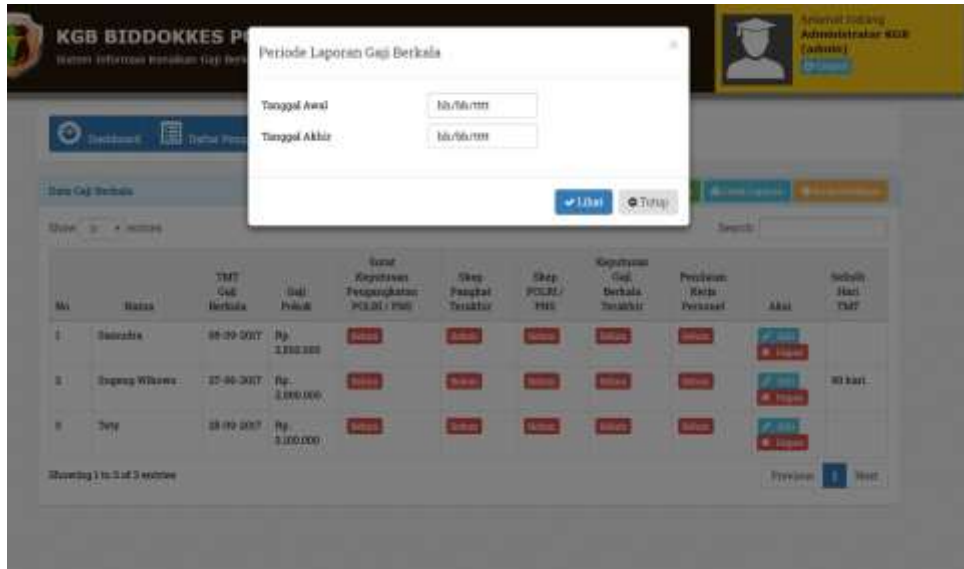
KGB BIDDOKKES P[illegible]

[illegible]

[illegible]
Administrator KGB
(admin)
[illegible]

Dashboard
Daftar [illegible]

Data Gaji Berkala

Show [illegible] entries

Search:

| No | Nama | TMT Gaji Berkala | Gaji Pokok | Surat Keputusan Pengangkatan POLRI / PNS | Skep Pangkat Terakhir | Skep POLRI / PNS | Keputusan Gaji Berkala Terakhir | Penilaian Kerja Personel | Aksi | Sebelh Hari TMT |
|---|---|---|---|---|---|---|---|---|---|---|
| 1 | Dainudra | 08-09-2017 | Rp. 2.550.000 | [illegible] | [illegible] | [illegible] | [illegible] | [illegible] | Edit Hapus | |
| 2 | Dugeng Wibowo | 27-06-2017 | Rp. 2.000.000 | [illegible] | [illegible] | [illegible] | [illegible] | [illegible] | Edit Hapus | 80 hari |
| 3 | Tety | 18-09-2017 | Rp. 3.100.000 | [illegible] | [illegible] | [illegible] | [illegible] | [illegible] | Edit Hapus | |

Showing 1 to 3 of 3 entries

Previous 1 Next

Periode Laporan Gaji Berkala

Tanggal Awal hh/bb/tttt
Tanggal Akhir hh/bb/tttt

Lihat
Tutup